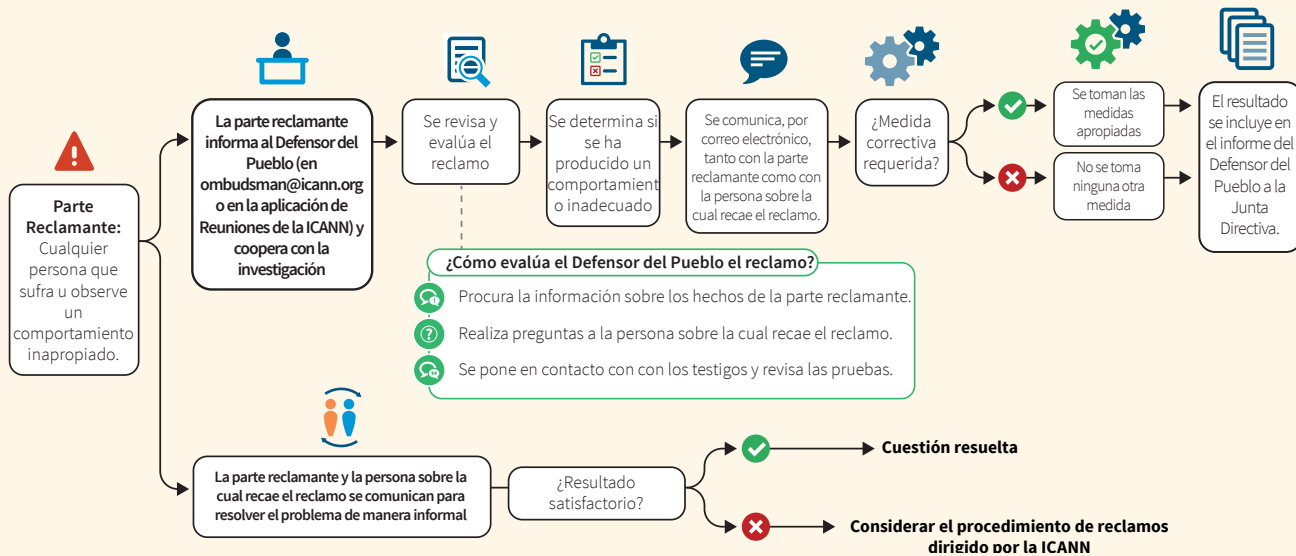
Parte Reclamante: Cualquier persona que sufra u observe un comportamiento inapropiado.

La parte reclamante informa al Defensor del Pueblo (en ombudsman@icann.org o en la aplicación de Reuniones de la ICANN) y coopera con la investigación

Se revisa y evalúa el reclamo

Se determina si se ha producido un comportamiento inadecuado

Se comunica, por correo electrónico, tanto con la parte reclamante como con la persona sobre la cual recae el reclamo.

¿Medida correctiva requerida?

Se toman las medidas apropiadas

No se toma ninguna otra medida

El resultado se incluye en el informe del Defensor del Pueblo a la Junta Directiva.

¿Cómo evalúa el Defensor del Pueblo el reclamo?

Procura la información sobre los hechos de la parte reclamante.

Realiza preguntas a la persona sobre la cual recae el reclamo.

Se pone en contacto con con los testigos y revisa las pruebas.

La parte reclamante y la persona sobre la cual recae el reclamo se comunican para resolver el problema de manera informal

¿Resultado satisfactorio?

Cuestión resuelta

Considerar el procedimiento de reclamos dirigido por la ICANN